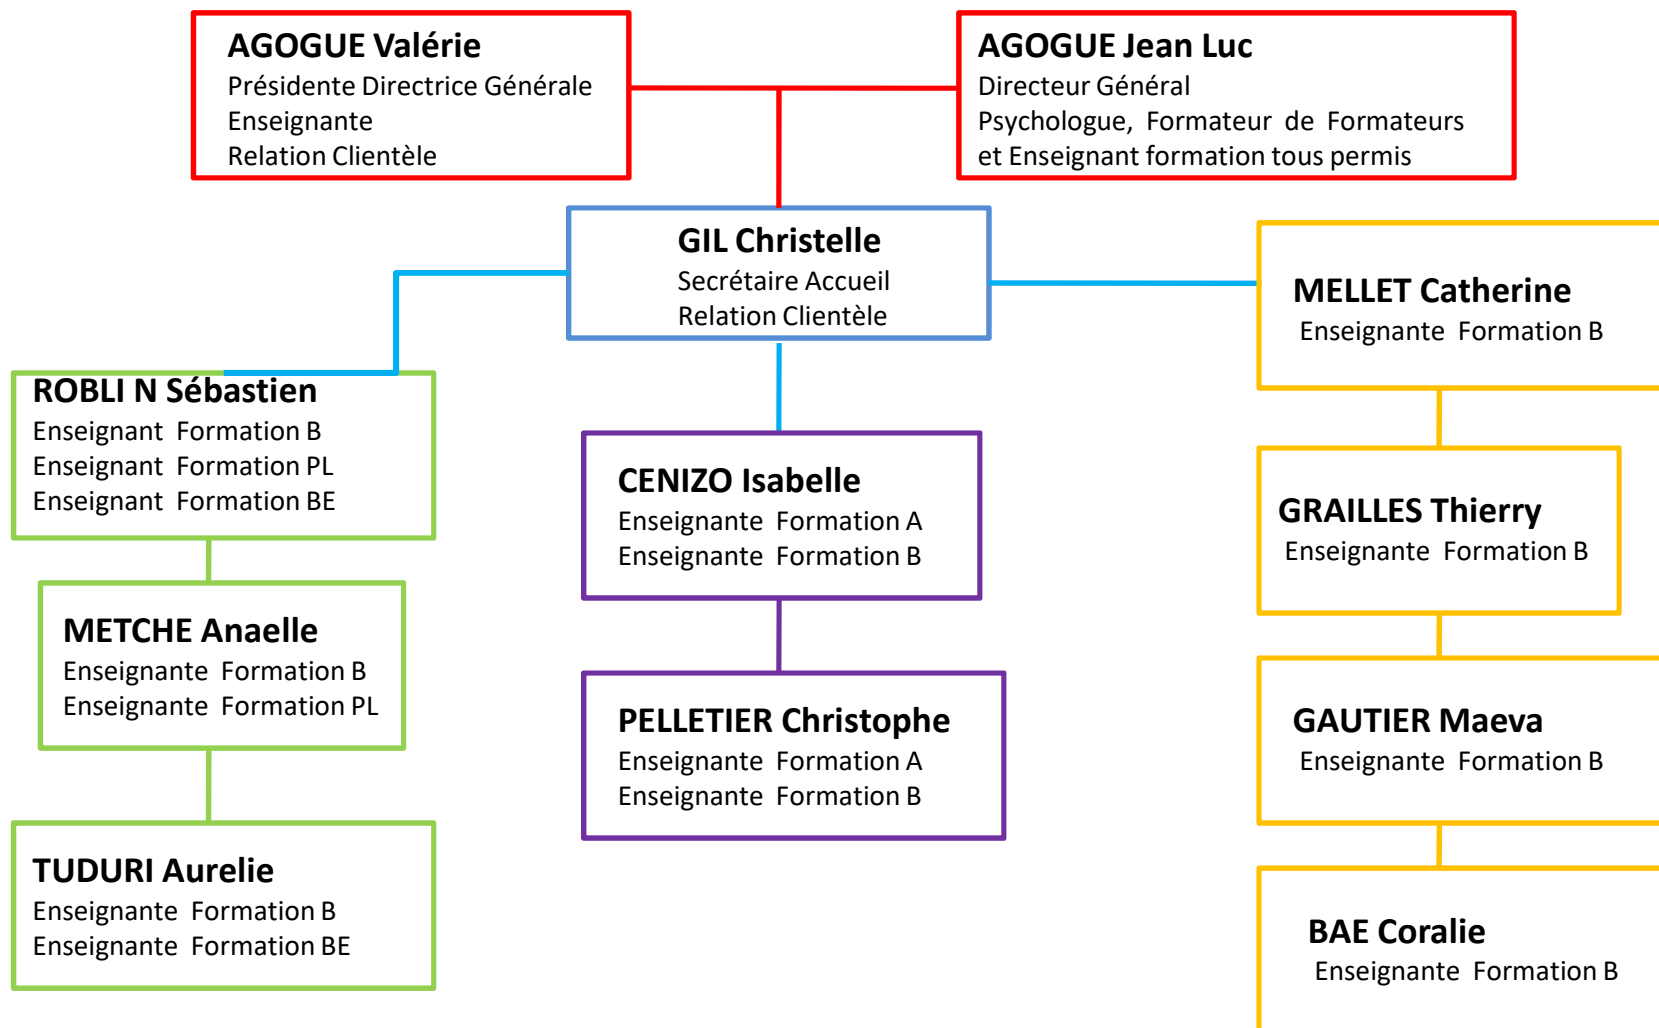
AGOGUE Valérie
Présidente Directrice Générale
Enseignante
Relation Clientèle

AGOGUE Jean Luc
Directeur Général
Psychologue, Formateur de Formateurs et Enseignant formation tous permis

GIL Christelle
Secrétaire Accueil
Relation Clientèle

ROBLI N Sébastien
Enseignant Formation B
Enseignant Formation PL
Enseignant Formation BE

METCHE Anaelle
Enseignante Formation B
Enseignante Formation PL

TUDURI Aurelie
Enseignante Formation B
Enseignante Formation BE

CENIZO Isabelle
Enseignante Formation A
Enseignante Formation B

PELLETIER Christophe
Enseignante Formation A
Enseignante Formation B

MELLET Catherine
Enseignante Formation B

GRAILLES Thierry
Enseignant Formation B

GAUTIER Maeva
Enseignante Formation B

BAE Coralie
Enseignante Formation B